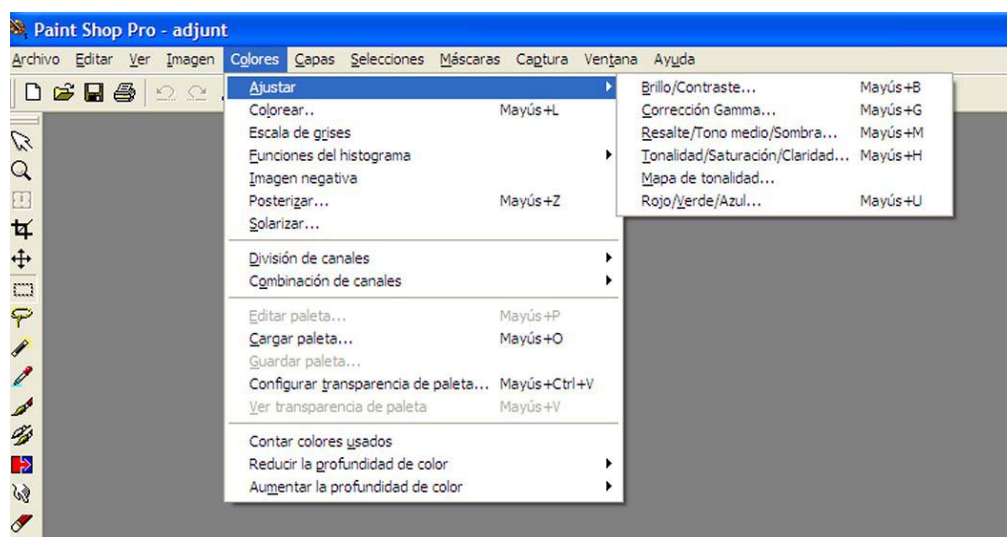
Paint Shop Pro - adjunt

Archivo Editar Ver Imagen Colores Capas Selecciones Máscaras Captura Ventana Ayuda

Ajustar
Colorear.. Mayús+L
Escala de grises
Funciones del histograma
Imagen negativa
Posterizar... Mayús+Z
Solarizar...

División de canales
Combinación de canales

Editar paleta... Mayús+P
Cargar paleta... Mayús+O
Guardar paleta...
Configurar transparencia de paleta... Mayús+Ctrl+V
Ver transparencia de paleta Mayús+V

Contar colores usados
Reducir la profundidad de color
Aumentar la profundidad de color

Brillo/Contraste... Mayús+B
Corrección Gamma... Mayús+G
Resalte/Tono medio/Sombra... Mayús+M
Tonalidad/Saturación/Claridad... Mayús+H
Mapa de tonalidad...
Rojo/Verde/Azul... Mayús+U